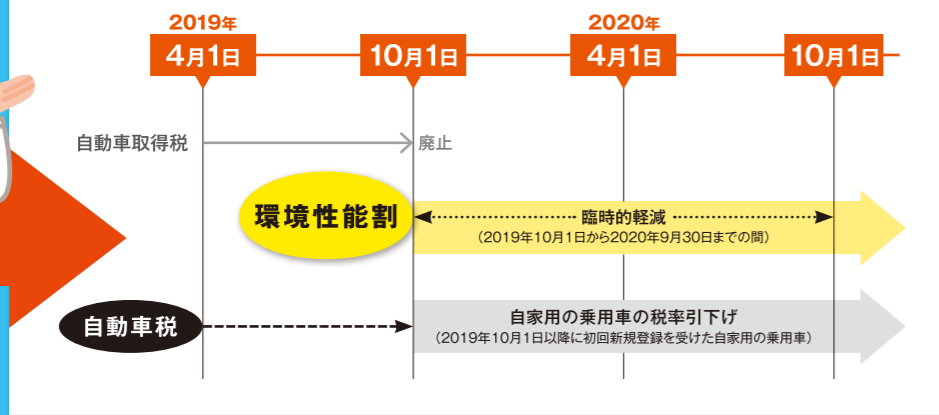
2019年
4月1日
10月1日
2020年
4月1日
10月1日

自動車取得税
廃止

環境性能割
臨時的軽減
（2019年10月1日から2020年9月30日までの間）

自動車税
自家用の乗用車の税率引下げ
（2019年10月1日以降に初回新規登録を受けた自家用の乗用車）